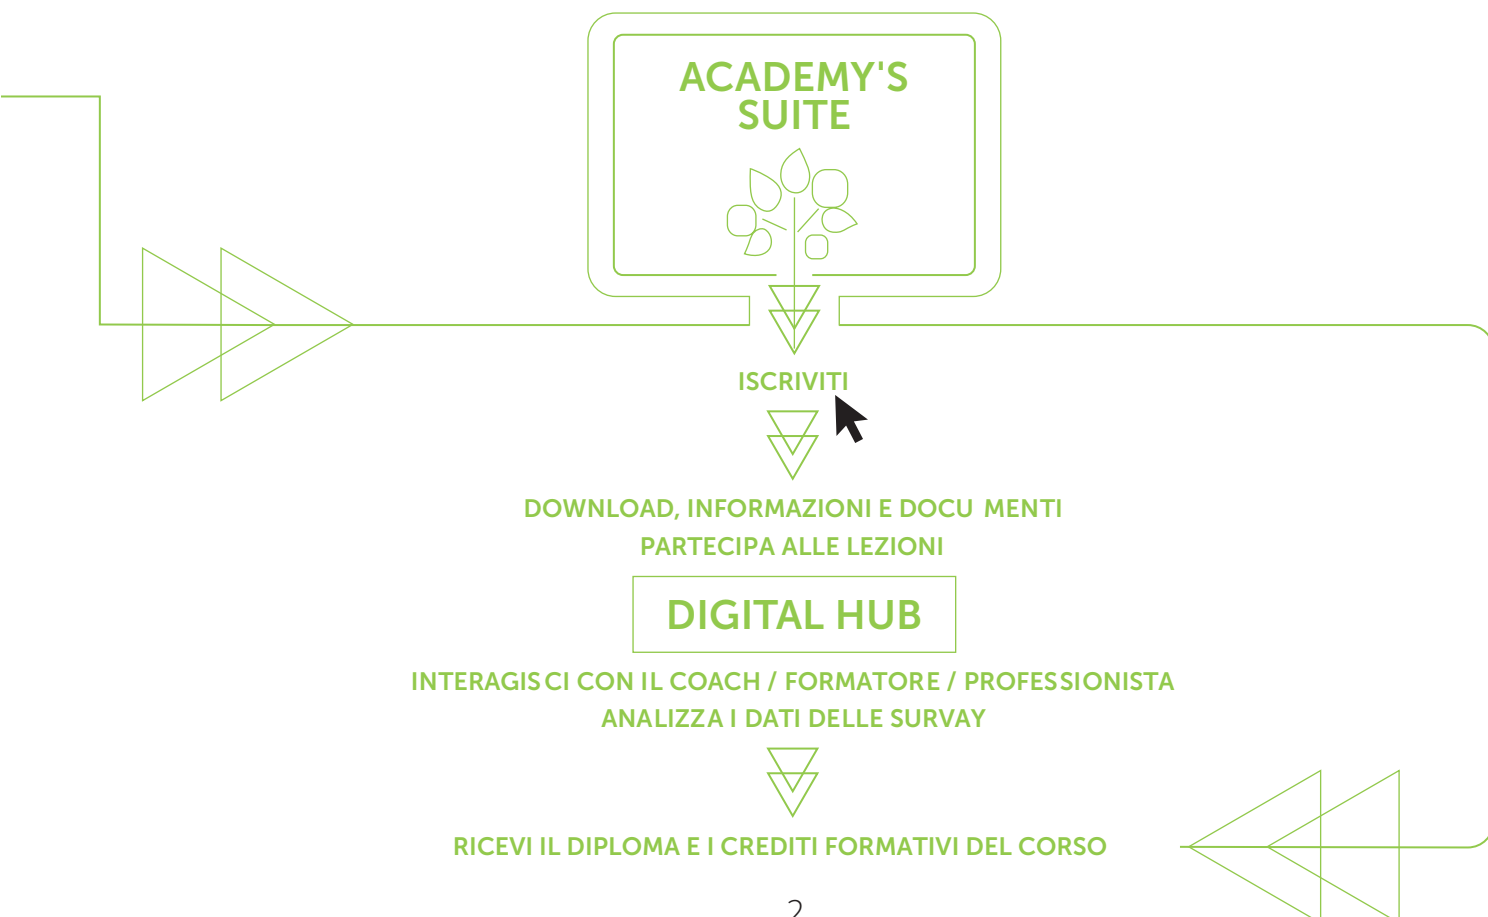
ACADEMY'S SUITE

ISCRIVITI

DOWNLOAD, INFORMAZIONI E DOCU MENTI
PARTECIPA ALLE LEZIONI

DIGITAL HUB

INTERAGIS CI CON IL COACH / FORMATORE / PROFESSIONISTA
ANALIZZA I DATI DELLE SURVAY

RICEVI IL DIPLOMA E I CREDITI FORMATIVI DEL CORSO

2